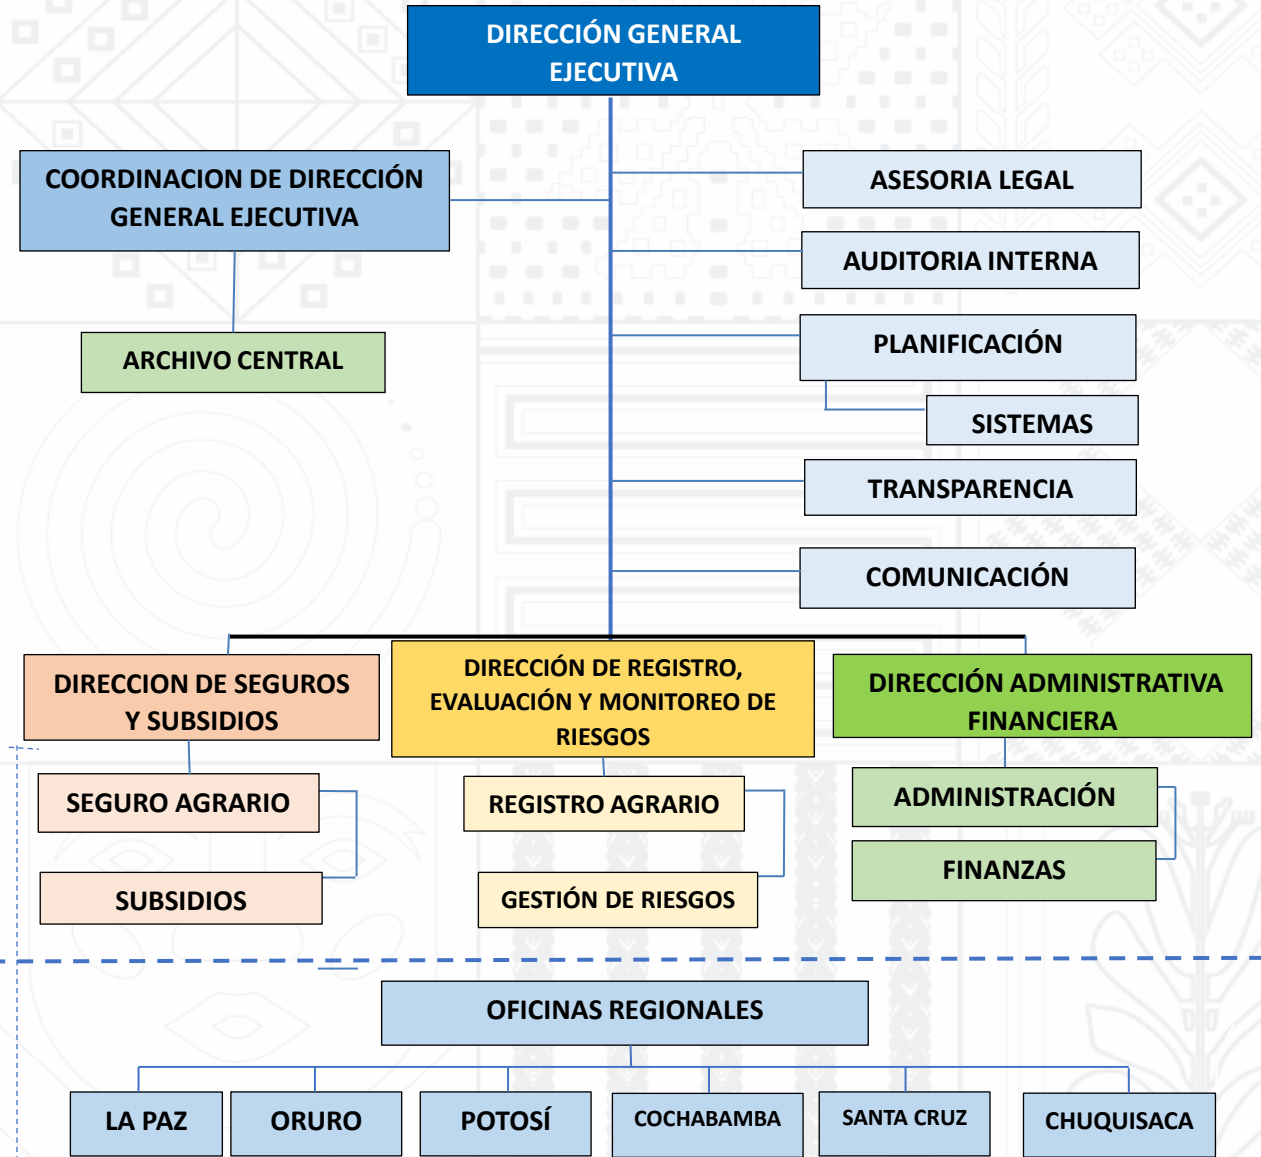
DIRECCIÓN GENERAL EJECUTIVA

COORDINACION DE DIRECCIÓN GENERAL EJECUTIVA

ARCHIVO CENTRAL

ASESORIA LEGAL

AUDITORIA INTERNA

PLANIFICACIÓN

SISTEMAS

TRANSPARENCIA

COMUNICACIÓN

DIRECCION DE SEGUROS Y SUBSIDIOS

SEGURO AGRARIO

SUBSIDIOS

DIRECCIÓN DE REGISTRO, EVALUACIÓN Y MONITOREO DE RIESGOS

REGISTRO AGRARIO

GESTIÓN DE RIESGOS

DIRECCIÓN ADMINISTRATIVA FINANCIERA

ADMINISTRACIÓN

FINANZAS

OFICINAS REGIONALES

LA PAZ

ORURO

POTOSÍ

COCHABAMBA

SANTA CRUZ

CHUQUISACA